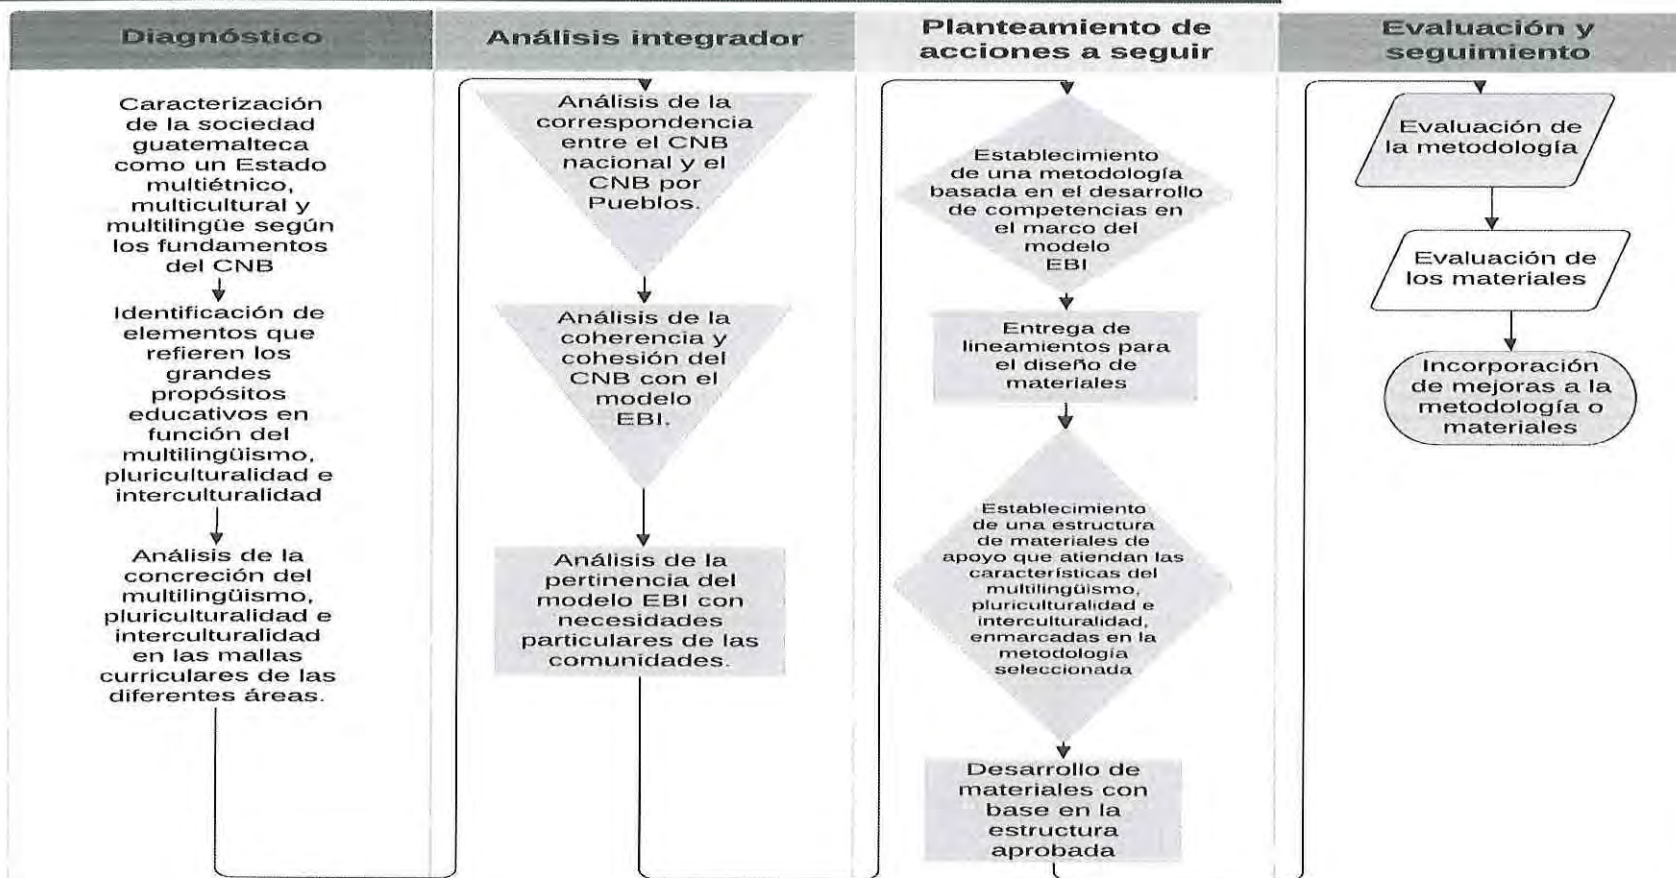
Diagnóstico

Caracterización de la sociedad guatemalteca como un Estado multiétnico, multicultural y multilingüe según los fundamentos del CNB

Identificación de elementos que refieren los grandes propósitos educativos en función del multilingüismo, pluriculturalidad e interculturalidad

Análisis de la concreción del multilingüismo, pluriculturalidad e interculturalidad en las mallas curriculares de las diferentes áreas.

Análisis integrador

Análisis de la correspondencia entre el CNB nacional y el CNB por Pueblos.

Análisis de la coherencia y cohesión del CNB con el modelo EBI.

Análisis de la pertinencia del modelo EBI con necesidades particulares de las comunidades.

Planteamiento de acciones a seguir

Establecimiento de una metodología basada en el desarrollo de competencias en el marco del modelo EBI

Entrega de lineamientos para el diseño de materiales

Establecimiento de una estructura de materiales de apoyo que atiendan las características del multilingüismo, pluriculturalidad e interculturalidad, enmarcadas en la metodología seleccionada

Desarrollo de materiales con base en la estructura aprobada

Evaluación y seguimiento

Evaluación de la metodología

Evaluación de los materiales

Incorporación de mejoras a la metodología o materiales